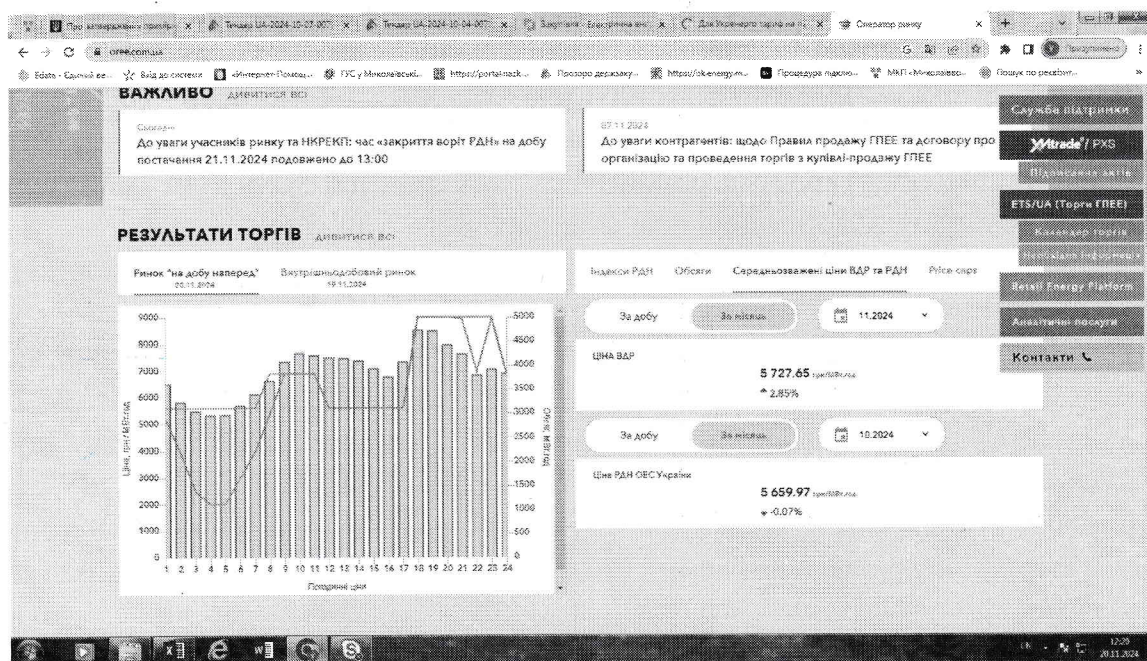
Про затвердження примір... | Тендер UA-2024-10-07-007... | Тендер UA-2024-10-04-007... | Закупівля - Електрична ен... | Для Українсько торгів на п... | Оператор ринку

oree.com.ua

Edata - Єдиний ве... | Вхід до системи | «Интернет-Помощ... | ГУС у Миколаївські... | https://portal.nack... | Прозорро держзаку... | https://ok-energy.m... | Процедура підклю... | МКП «Миколаївво... | Пошук по реквізит...

ВАЖЛИВО ДИВИТИСЯ ВСІ

Сьогодні
До уваги учасників ринку та НКРЕКП: час «закриття воріт РДН» на добу постачання 21.11.2024 подовжено до 13:00

07.11.2024
До уваги контрагентів: щодо Правил продажу ГПЕЕ та договору про організацію та проведення торгів з купівлі-продажу ГПЕЕ

Служба підтримки
Mtrade / PXS
Підписання актів
ETS/UA (Торги ГПЕЕ)
Календар торгів
Необхідна інформація
Retail Energy Platform
Аналітичні послуги
Контакти

РЕЗУЛЬТАТИ ТОРГІВ ДИВИТИСЯ ВСІ

Ринок "на добу наперед" 20.11.2024 | Внутрішньодобовий ринок 19.11.2024

Індекси РДН | Обсяги | Середньозважені ціни ВДР та РДН | Price caps

За добу | За місяць | 11.2024

ЦІНА ВДР
5 727.65 грн/МВт.год
^ 2.85%

За добу | За місяць | 10.2024

Ціна РДН ОЕС України
5 659.97 грн/МВт.год
v -0.07%

Ціна, грн/МВт.год
9000 8000 7000 6000 5000 4000 3000 2000 1000 0
Обсяг, МВт.год
5000 4500 4000 3500 3000 2500 2000 1500 1000 500
1 2 3 4 5 6 7 8 9 10 11 12 13 14 15 16 17 18 19 20 21 22 23 24
Погодинні ціни

12:29
20.11.2024